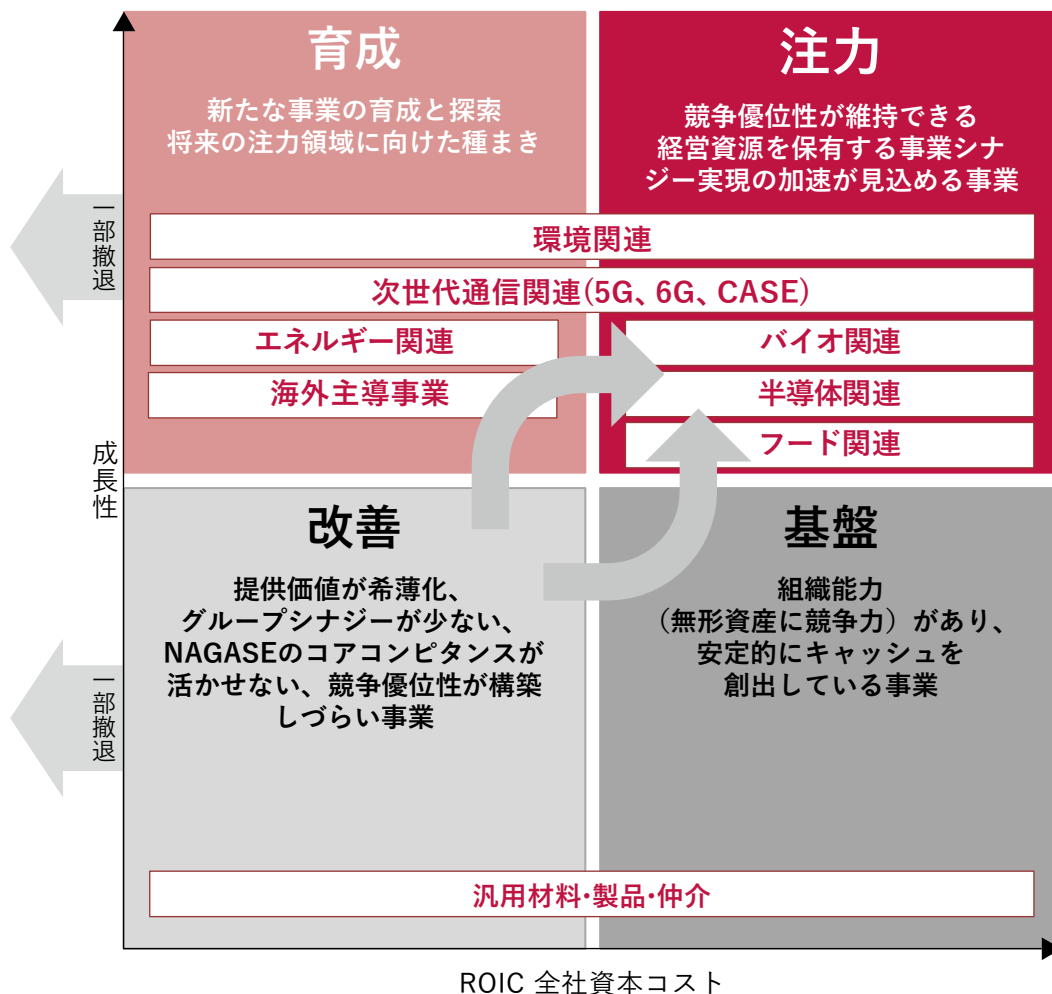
育成

新たな事業の育成と探索
将来の注力領域に向けた種まき

注力

競争優位性が維持できる
経営資源を保有する事業シナジー実現の加速が見込める事業

一部撤退

環境関連

次世代通信関連(5G、6G、CASE)

エネルギー関連

バイオ関連

海外主導事業

半導体関連

フード関連

成長性

改善

提供価値が希薄化、
グループシナジーが少ない、
NAGASEのコアコンピタンスが
活かせない、競争優位性が構築
しづらい事業

基盤

組織能力
(無形資産に競争力)があり、
安定的にキャッシュを
創出している事業

一部撤退

汎用材料･製品･仲介

ROIC 全社資本コスト